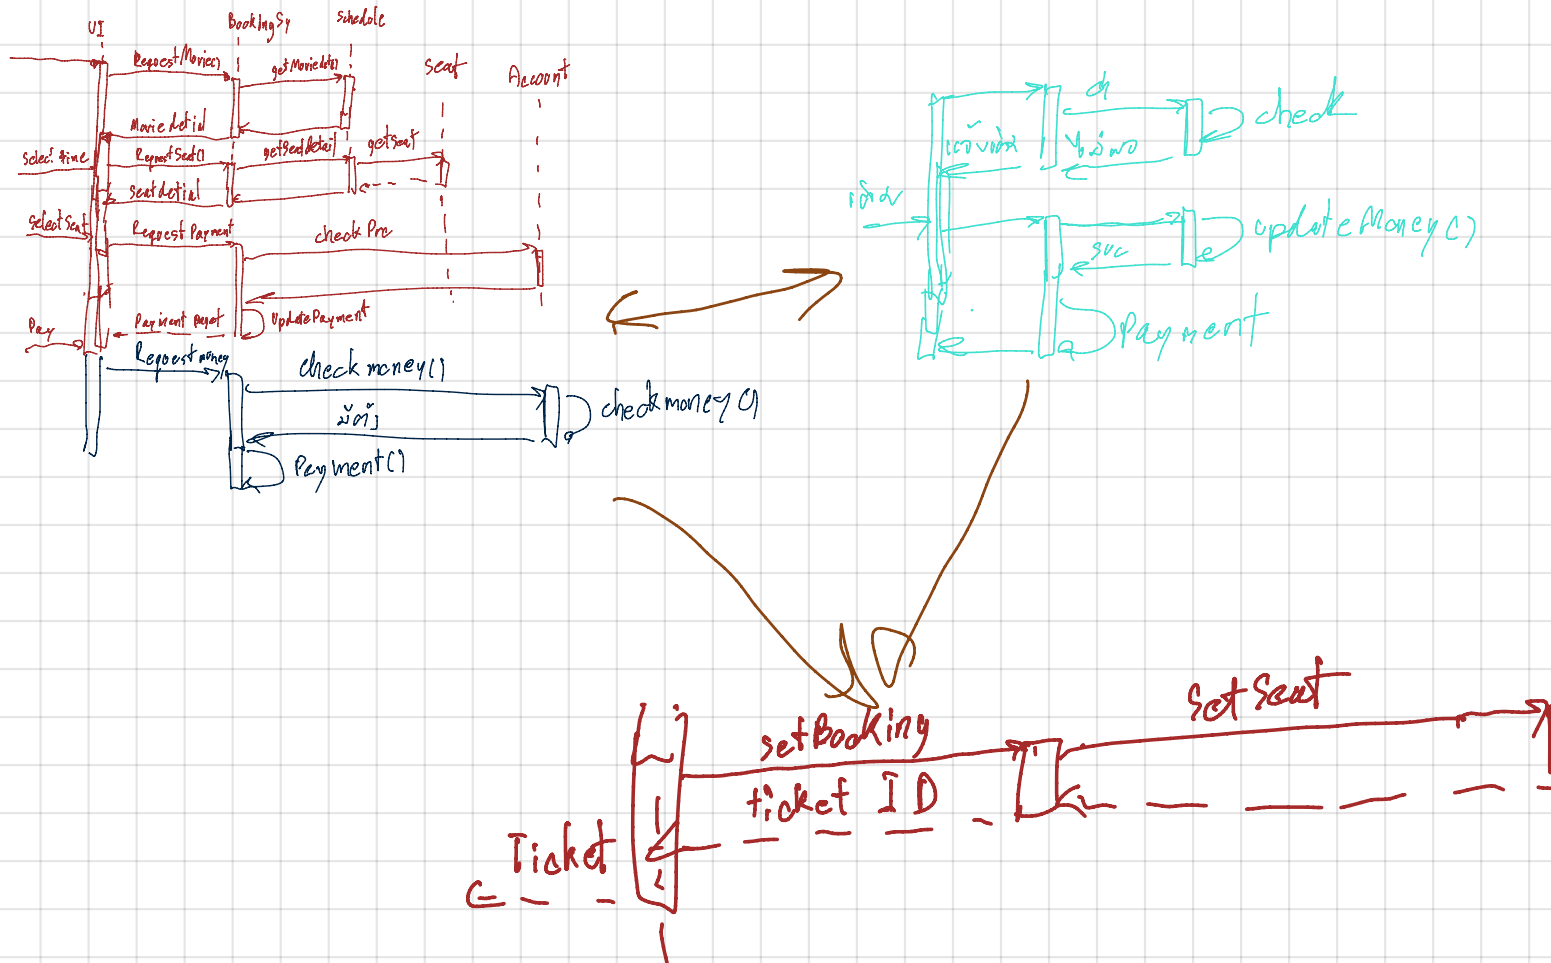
UI
BookingSy
Schedule
Seat
Account
RequestMovie()
getMoviedetail
Movie detail
Select time
RequestSeat()
getSeatdetail
getSeat
Seat detail
Select Seat
Request Payment
check Pre
Pay
Payment Report
UpdatePayment
Request money
check money()
มีตัง
check money()
Payment()
เงินพอมั้ย
มี
ไม่มีพอ
check
เติมเงิน
updateMoney()
suc
Payment
setBooking
Set Seat
ticket ID
Ticket